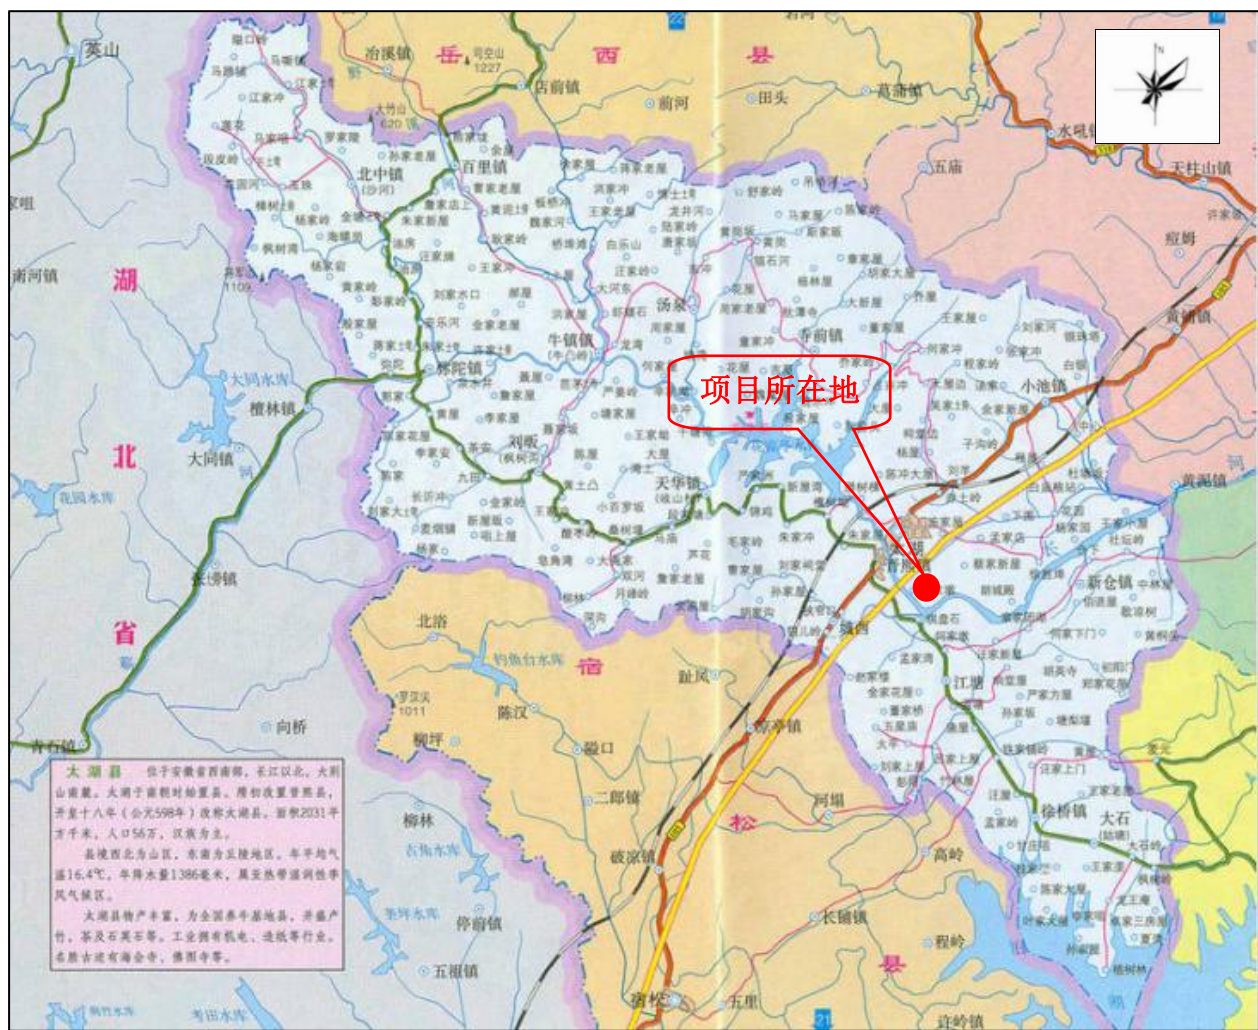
项目所在地

岳 西 县

湖 北 省

宿 松 县

英山
冶溪镇
店前镇
田头
五庙
天柱山镇
百里镇
北中镇
汤泉
牛镇镇
寺前镇
小池镇
黄铺镇
弥陀镇
刘畈
天华镇
晋熙镇
新仓镇
徐桥镇
大石
江塘
城西
北浴
陈汉
凉亭镇
二郎镇
破凉镇
高岭
长铺镇
程岭
柳坪
柳林
停前镇
五祖镇
向桥
大同镇
檀林镇
张榜镇
青石镇
花凉亭水库
大同水库
钓鱼台水库
黄泥镇
前河
趾凤
河塌
凉亭
五里
许岭镇

太湖县 位于安徽省西南部，长江以北，大别山南麓。太湖于南朝时始置县，隋初改置晋熙县，开皇十八年（公元598年）改称太湖县。面积2031平方千米，人口56万，汉族为主。

县境西北为山区，东南为丘陵地区。年平均气温16.4℃，年降水量1386毫米，属亚热带湿润性季风气候区。

太湖县物产丰富，为全国桑蚕基地县，并盛产竹、茶及石英石等。工业拥有机电、造纸等行业。名胜古迹有海会寺、佛图寺等。